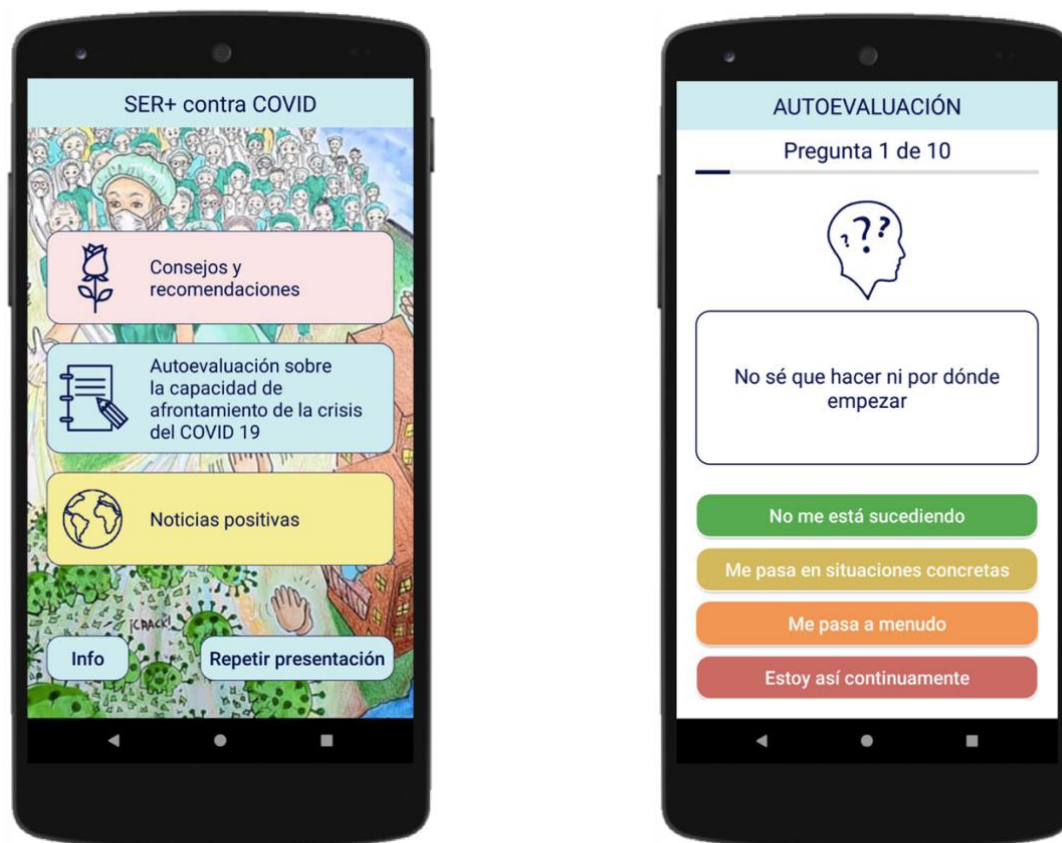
SER+ contra COVID

Consejos y recomendaciones

Autoevaluación sobre la capacidad de afrontamiento de la crisis del COVID 19

Noticias positivas

¡CRACK!

Info

Repetir presentación

AUTOEVALUACIÓN

Pregunta 1 de 10

?

??

No sé que hacer ni por dónde empezar

No me está sucediendo

Me pasa en situaciones concretas

Me pasa a menudo

Estoy así continuamente